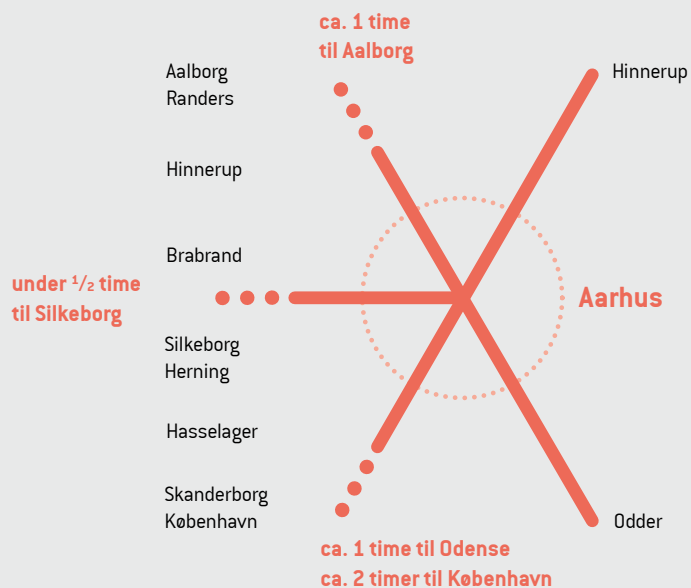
ca. 1 time
til Aalborg

Aalborg
Randers

Hinnerup

Hinnerup

Brabrand

under $^1/_2$ time
til Silkeborg

Aarhus

Silkeborg
Herning

Hasselager

Skanderborg
København

Odder

ca. 1 time til Odense
ca. 2 timer til København